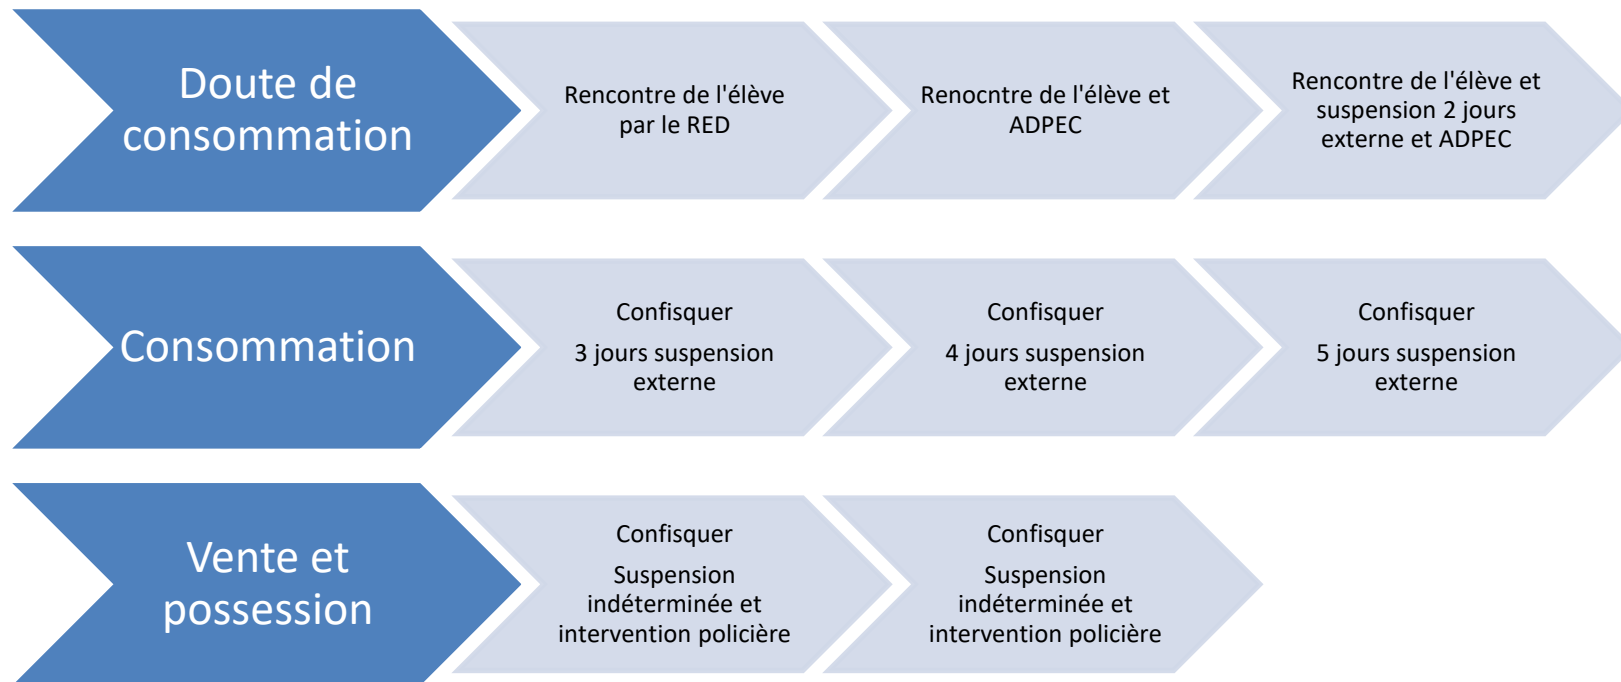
Doute de consommation

Rencontre de l'élève par le RED

Renocntre de l'élève et ADPEC

Rencontre de l'élève et suspension 2 jours externe et ADPEC

Consommation

Confisquer

3 jours suspension externe

Confisquer

4 jours suspension externe

Confisquer

5 jours suspension externe

Vente et possession

Confisquer

Suspension indéterminée et intervention policière

Confisquer

Suspension indéterminée et intervention policière